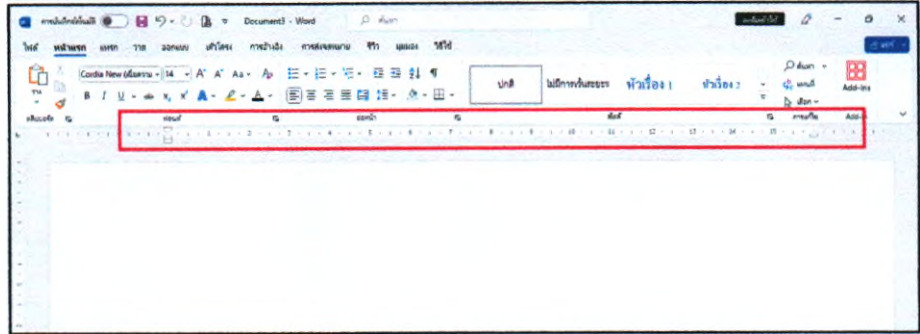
การบันทึกอัตโนมัติ Document3 - Word ค้นหา

ไฟล์ หน้าแรก แทรก วาด ออกแบบ เค้าโครง การอ้างอิง การส่งจดหมาย รีวิว มุมมอง วิธีใช้

Cordia New (เนื้อความ) 14 ปกติ ไม่มีการเว้นระยะ หัวเรื่อง 1 หัวเรื่อง 2 ค้นหา แทนที่ เลือก Add-ins

คลิปบอร์ด ฟอนต์ ย่อหน้า สไตล์ การแก้ไข Add-ins